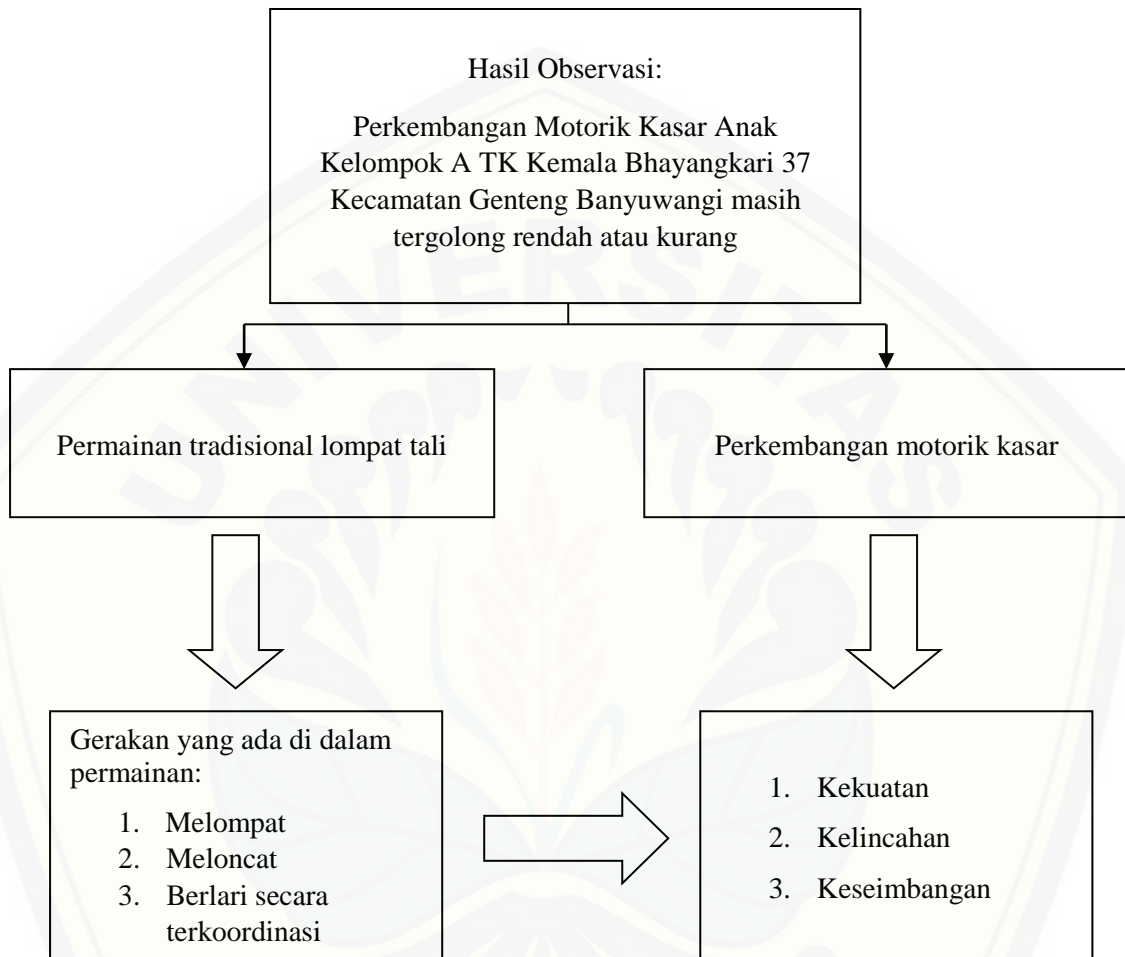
Hasil Observasi:

Perkembangan Motorik Kasar Anak Kelompok A TK Kemala Bhayangkari 37 Kecamatan Genteng Banyuwangi masih tergolong rendah atau kurang

Permainan tradisional lompat tali

Perkembangan motorik kasar

Gerakan yang ada di dalam permainan:

1. Melompat
2. Meloncat
3. Berlari secara terkoordinasi

1. Kekuatan
2. Kelincahan
3. Keseimbangan